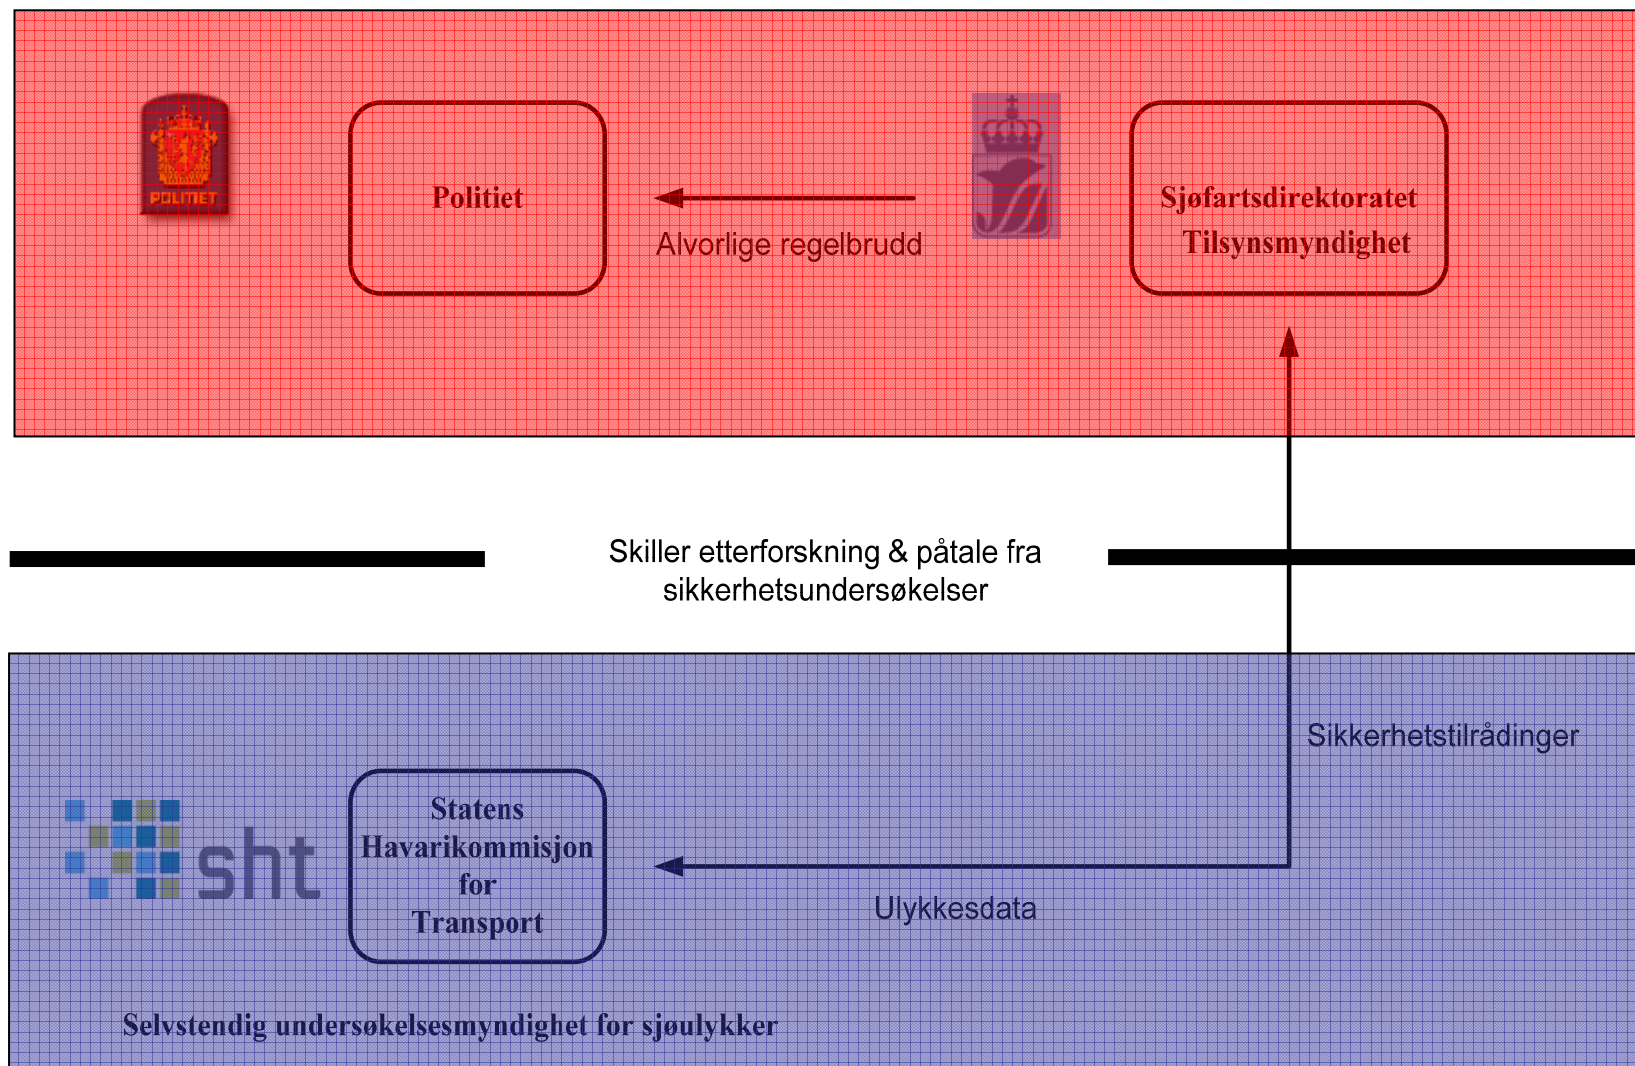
POLITIET

Politiet

Alvorlige regelbrudd

Sjøfartsdirektoratet
Tilsynsmyndighet

Skiller etterforskning & påtale fra sikkerhetsundersøkelser

Sikkerhetstilrådinger

sht

Statens Havarikommisjon for Transport

Ulykkesdata

Selvstendig undersøkelsesmyndighet for sjøulykker